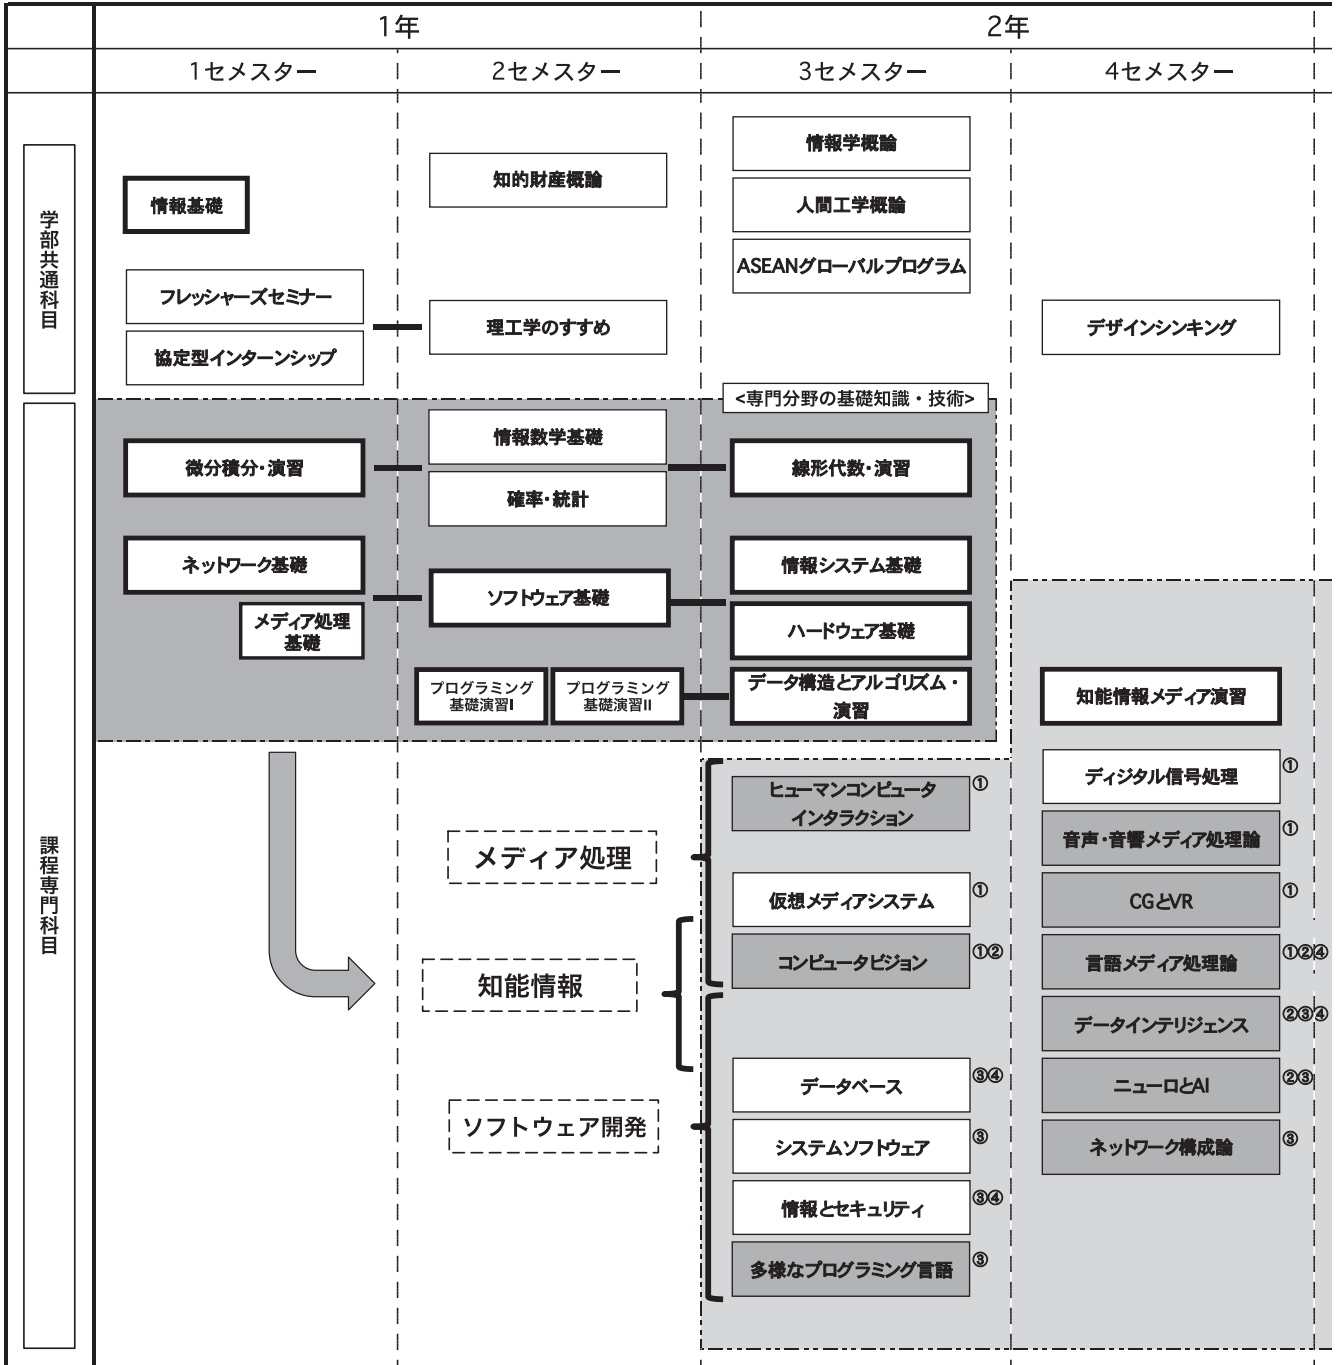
1年
2年
1セメスター
2セメスター
3セメスター
4セメスター

学部共通科目

情報基礎
知的財産概論
情報学概論
人間工学概論
ASEANグローバルプログラム
フレッシャーズセミナー
協定型インターンシップ
理工学のすすめ
デザインシンキング

課程専門科目

<専門分野の基礎知識・技術>
微分積分・演習
情報数学基礎
確率・統計
線形代数・演習
ネットワーク基礎
メディア処理基礎
ソフトウェア基礎
情報システム基礎
ハードウェア基礎
プログラミング基礎演習I
プログラミング基礎演習II
データ構造とアルゴリズム・演習
知能情報メディア演習

メディア処理
知能情報
ソフトウェア開発

ヒューマンコンピュータインタラクション ①
仮想メディアシステム ①
コンピュータビジョン ①②
データベース ③④
システムソフトウェア ③
情報とセキュリティ ③④
多様なプログラミング言語 ③

ディジタル信号処理 ①
音声・音響メディア処理論 ①
CGとVR ①
言語メディア処理論 ①②④
データインテリジェンス ②③④
ニューロとAI ②③
ネットワーク構成論 ③